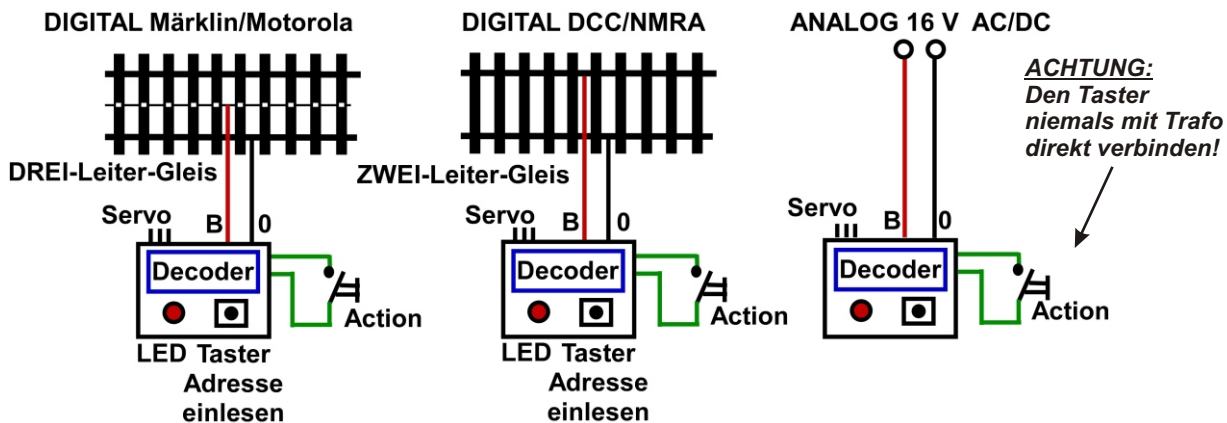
DIGITAL Märklin/Motorola

DREI-Leiter-Gleis

Servo B 0

Decoder

Action

LED Taster
Adresse
einlesen

DIGITAL DCC/NMRA

ZWEI-Leiter-Gleis

Servo B 0

Decoder

Action

LED Taster
Adresse
einlesen

ANALOG 16 V AC/DC

Servo B 0

Decoder

Action

ACHTUNG:
Den Taster
niemals mit Trafo
direkt verbinden!